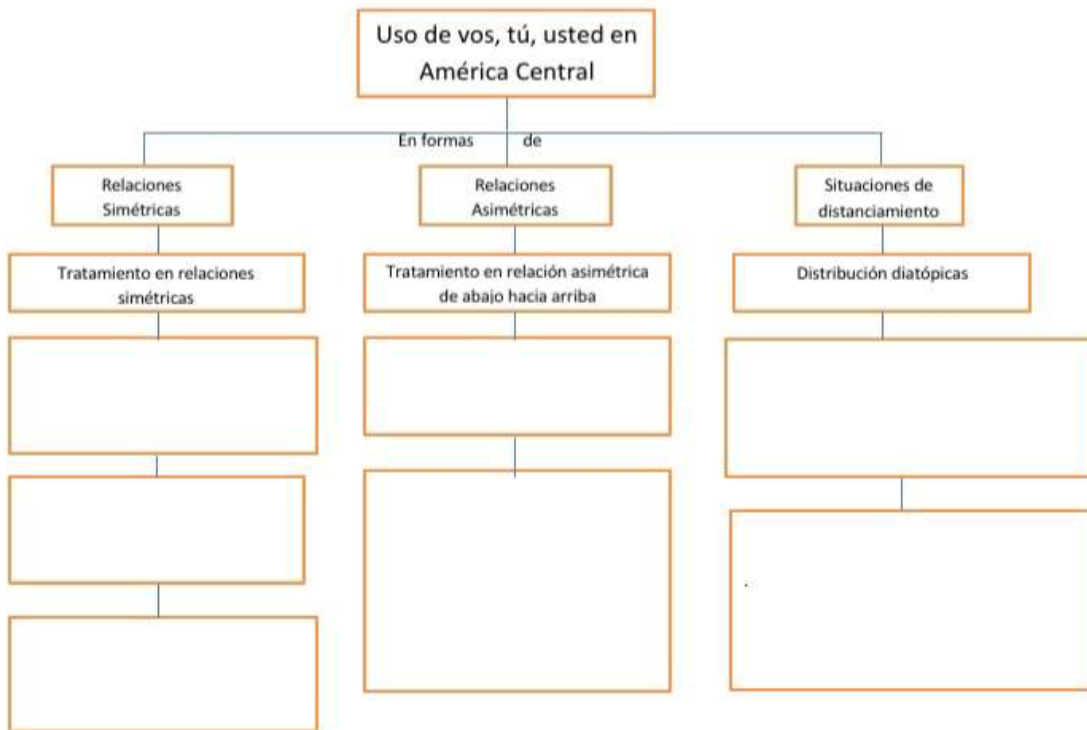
Uso de vos, tú, usted en América Central

En formas de

Relaciones Simétricas

Relaciones Asimétricas

Situaciones de distanciamiento

Tratamiento en relaciones simétricas

Tratamiento en relación asimétrica de abajo hacia arriba

Distribución diatópicas